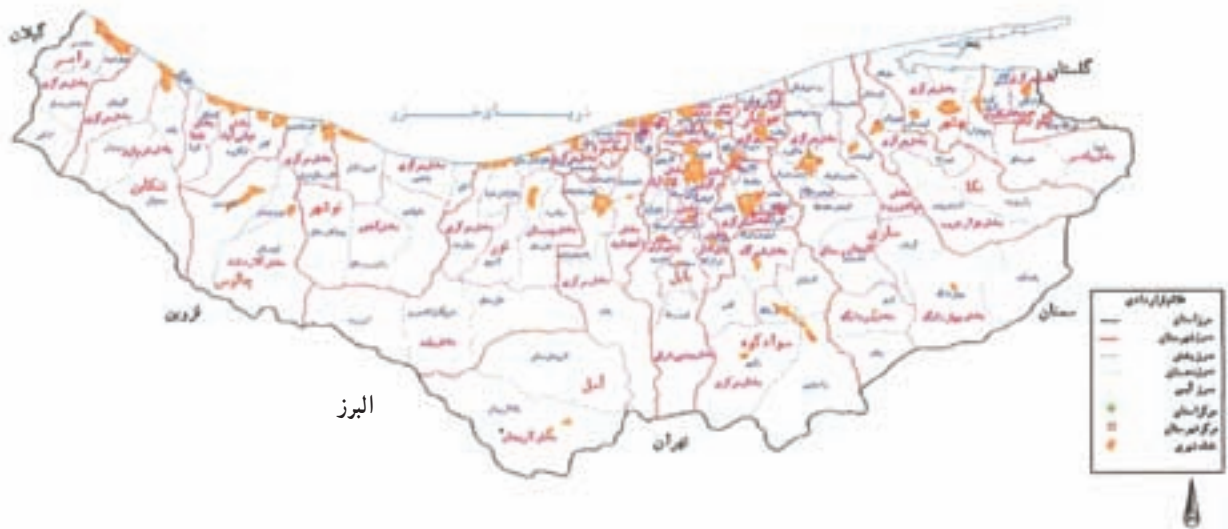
گیلان

رامسر

تنکابن

چالوس

نوشهر

نور

آمل

بابل

سوادکوه

ساری

نکا

بهشهر

گلستان

دریای خزر

قزوین

البرز

تهران

سمنان

علائم قراردادی

مرز استان

مرز شهرستان

مرز بخش

مرز دهستان

مرز آبی

مرکز استان

مرکز شهرستان

لکه شهری